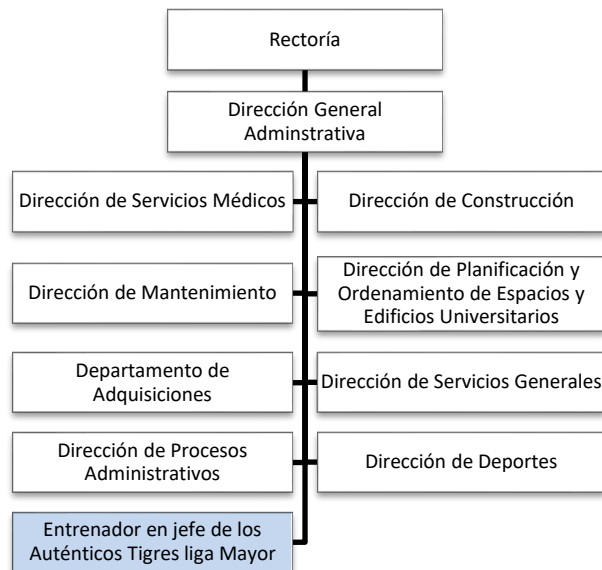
Rectoría

Dirección General Adminstrativa

Dirección de Servicios Médicos

Dirección de Construcción

Dirección de Mantenimiento

Dirección de Planificación y Ordenamiento de Espacios y Edificios Universitarios

Departamento de Adquisiciones

Dirección de Servicios Generales

Dirección de Procesos Administrativos

Dirección de Deportes

Entrenador en jefe de los Auténticos Tigres liga Mayor